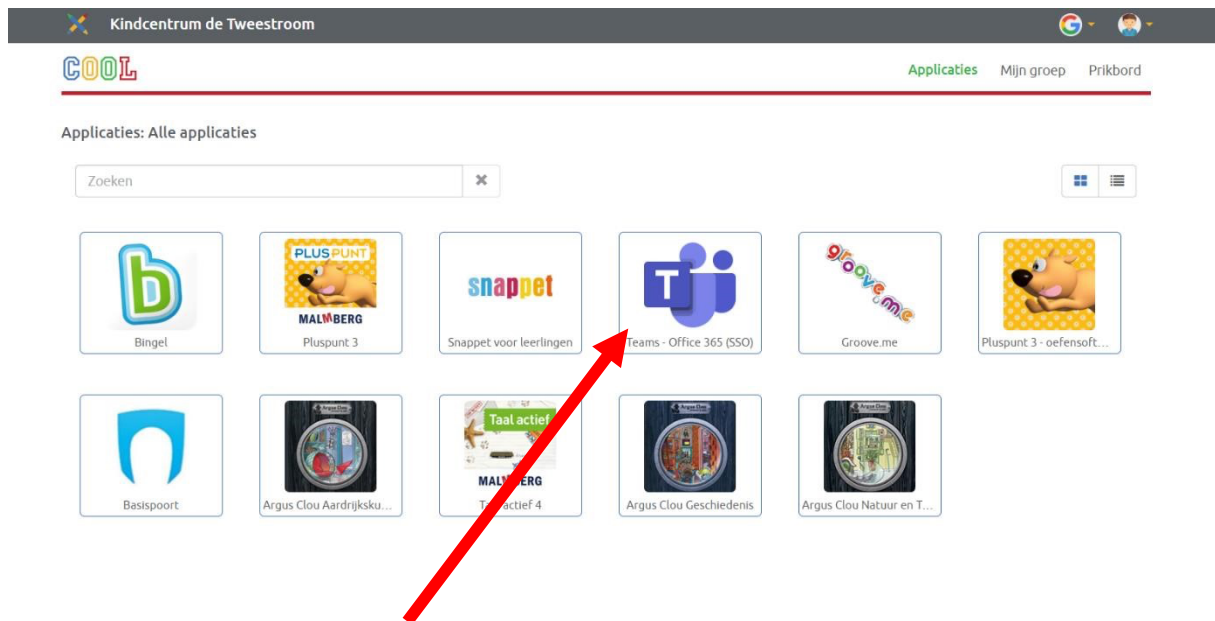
Kindcentrum de Tweestroom

COOL

Applicaties Mijn groep Prikbord

Applicaties: Alle applicaties

Zoeken

b
Bingel

PLUSPUNT
MALMBERG
Pluspunt 3

snappet
Snappet voor leerlingen

T
Teams - Office 365 (SSO)

groove.me
Groove.me

Pluspunt 3 - oefensoft...

Basispoort

Argus Clou
Argus Clou Aardrijksku...

Taal actief
MALMBERG
Taal actief 4

Argus Clou
Argus Clou Geschiedenis

Argus Clou
Argus Clou Natuur en T...